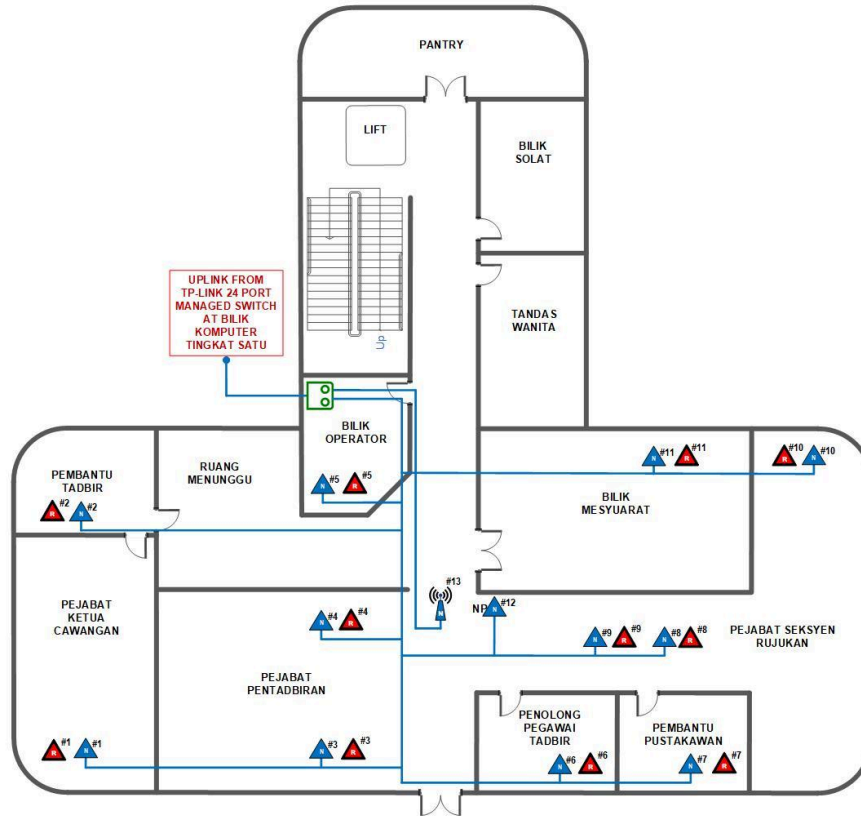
PANTRY

LIFT

BILIK SOLAT

UPLINK FROM TP-LINK 24 PORT MANAGED SWITCH AT BILIK KOMPUTER TINGKAT SATU

TANDAS WANITA

Up

BILIK OPERATOR

PEMBANTU TADBIR

RUANG MENUNGGU

#2 #2

#5 #5

#11 #11

#10 #10

BILIK MESYUARAT

#13

PEJABAT KETUA CAWANGAN

#4 #4

NP #12

#9 #9 #8 #8

PEJABAT SEKSYEN RUJUKAN

PEJABAT PENTADBIRAN

PENOLONG PEGAWAI TADBIR

PEMBANTU PUSTAKAWAN

#1 #1

#3 #3

#6 #6

#7 #7